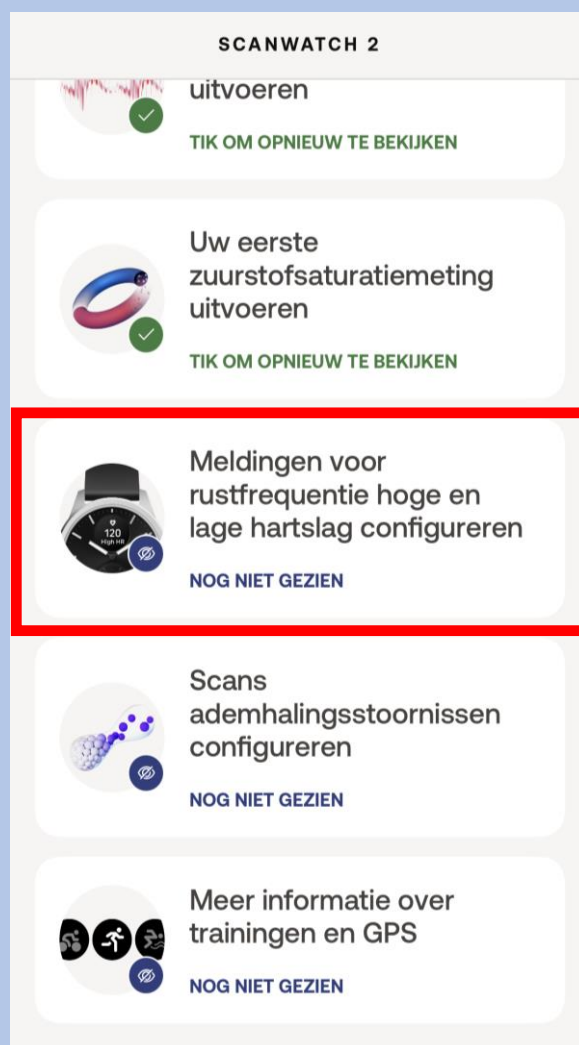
SCANWATCH 2

uitvoeren

TIK OM OPNIEUW TE BEKIJKEN

Uw eerste zuurstofsaturatiemeting uitvoeren

TIK OM OPNIEUW TE BEKIJKEN

120
High HR

Meldingen voor rustfrequentie hoge en lage hartslag configureren

NOG NIET GEZIEN

Scans ademhalingsstoornissen configureren

NOG NIET GEZIEN

Meer informatie over trainingen en GPS

NOG NIET GEZIEN